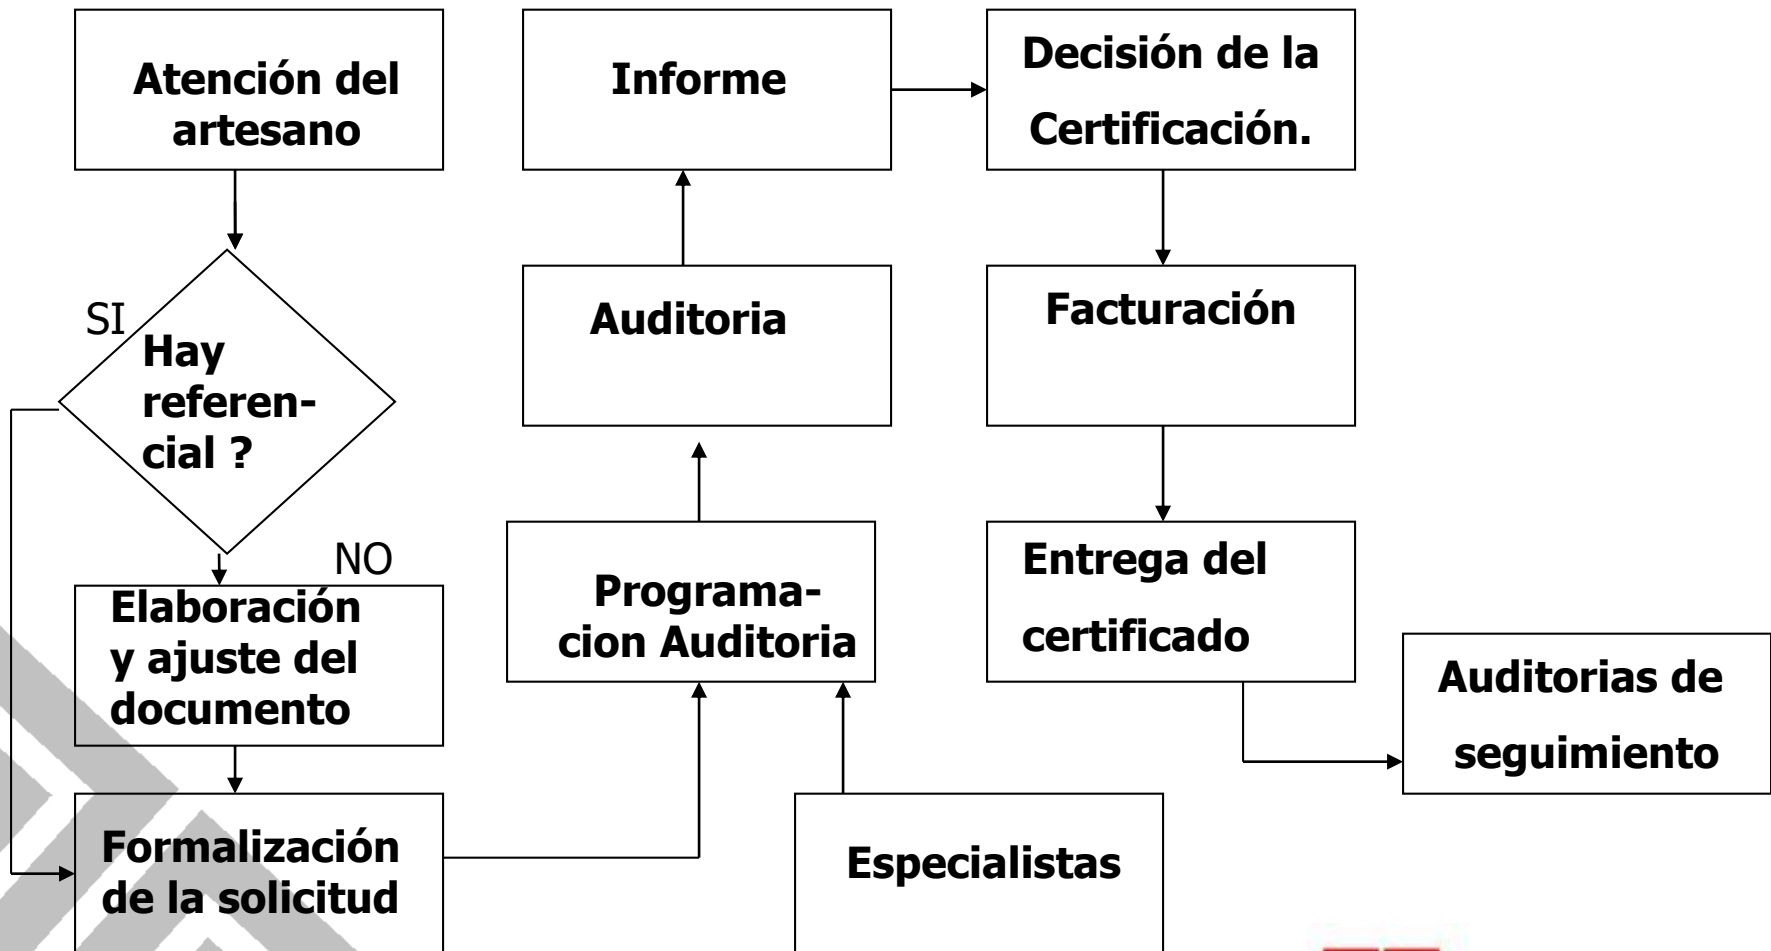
Atención del artesano

SI

Hay referencial ?

NO

Elaboración y ajuste del documento

Formalización de la solicitud

Informe

Auditoria

Programacion Auditoria

Especialistas

Decisión de la Certificación.

Facturación

Entrega del certificado

Auditorias de seguimiento